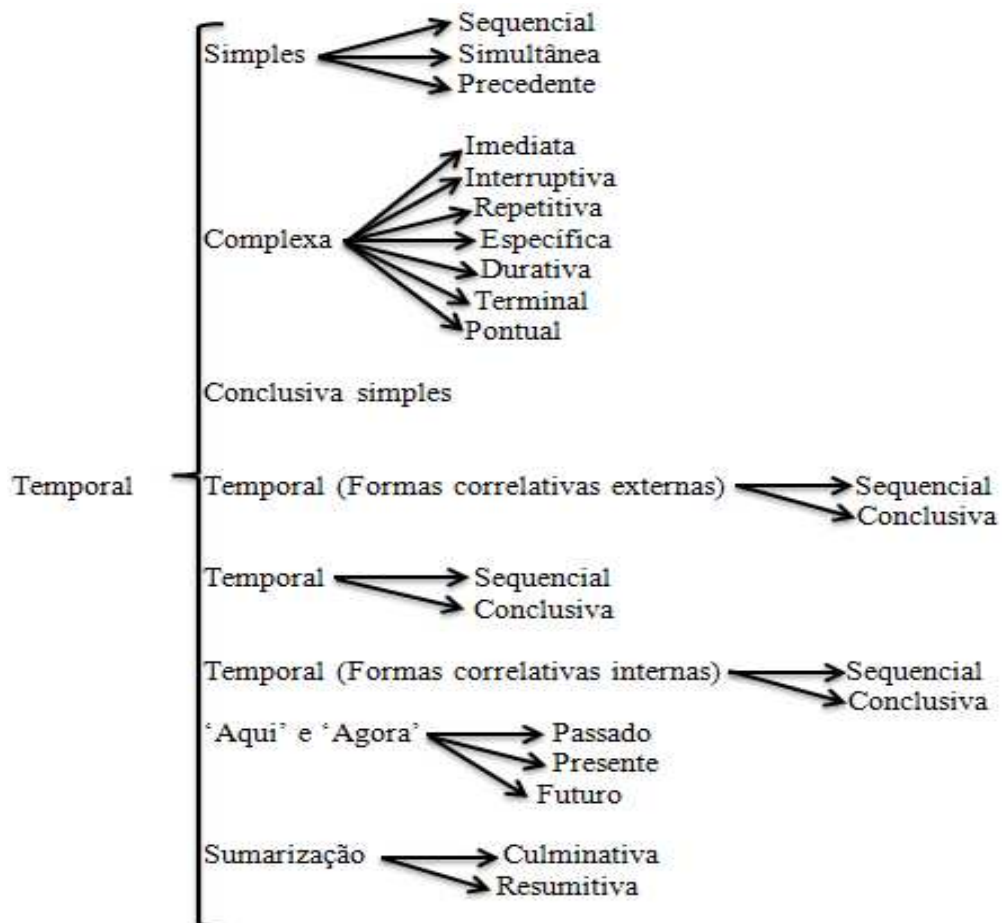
Temporal

Simples
Sequencial
Simultânea
Precedente

Complexa
Imediata
Interruptiva
Repetitiva
Específica
Durativa
Terminal
Pontual

Conclusiva simples

Temporal (Formas correlativas externas)
Sequencial
Conclusiva

Temporal
Sequencial
Conclusiva

Temporal (Formas correlativas internas)
Sequencial
Conclusiva

'Aqui' e 'Agora'
Passado
Presente
Futuro

Sumarização
Culminativa
Resumitiva